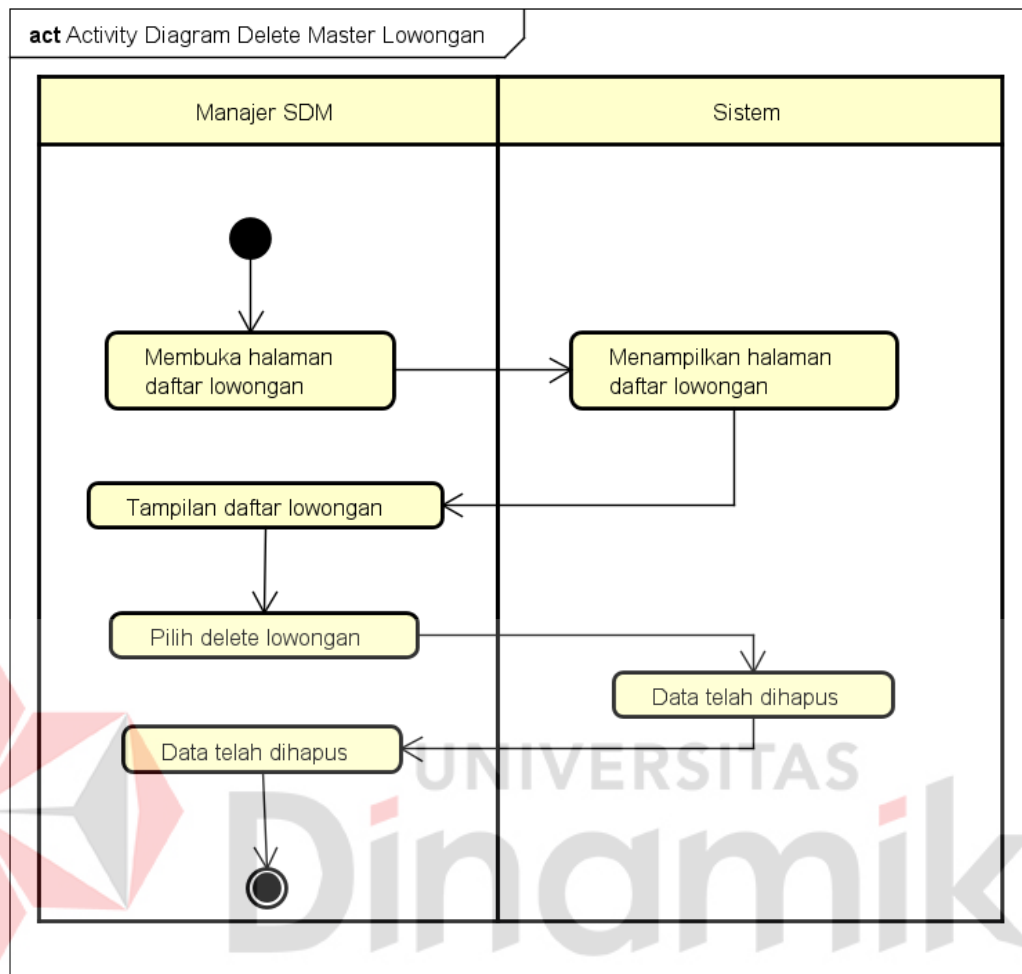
act Activity Diagram Delete Master Lowongan

Manajer SDM

Sistem

Membuka halaman daftar lowongan

Menampilkan halaman daftar lowongan

Tampilan daftar lowongan

Pilih delete lowongan

Data telah dihapus

Data telah dihapus

UNIVERSITAS

Dinamik